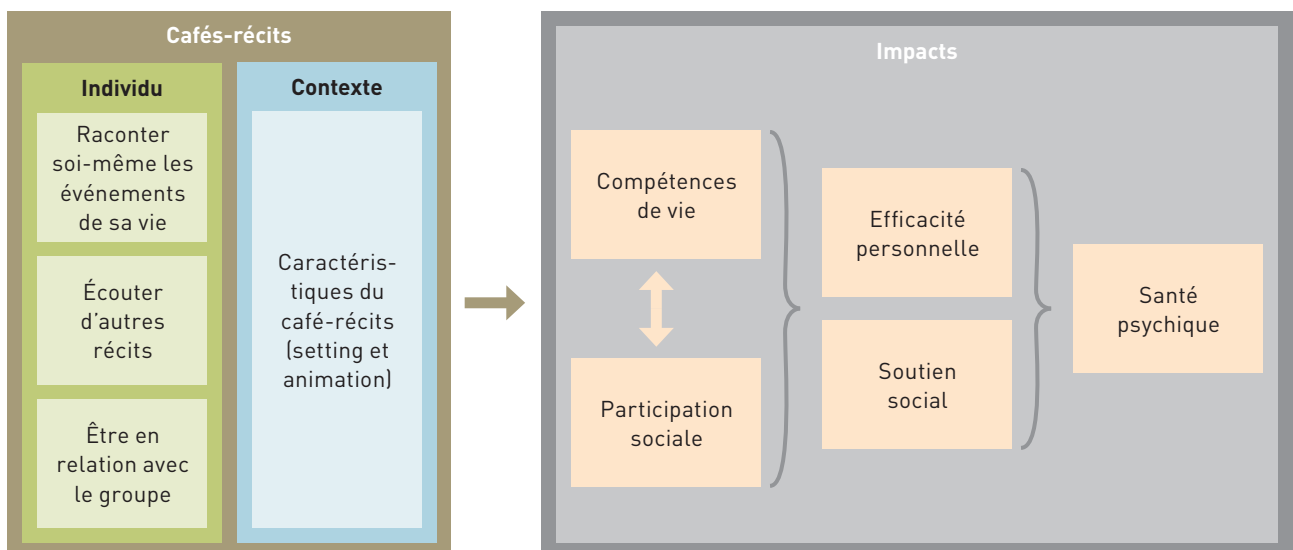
Cafés-récits

Individu

Raconter soi-même les événements de sa vie

Écouter d'autres récits

Être en relation avec le groupe

Contexte

Caractéristiques du café-récits (setting et animation)

Impacts

Compétences de vie

Participation sociale

Efficacité personnelle

Soutien social

Santé psychique